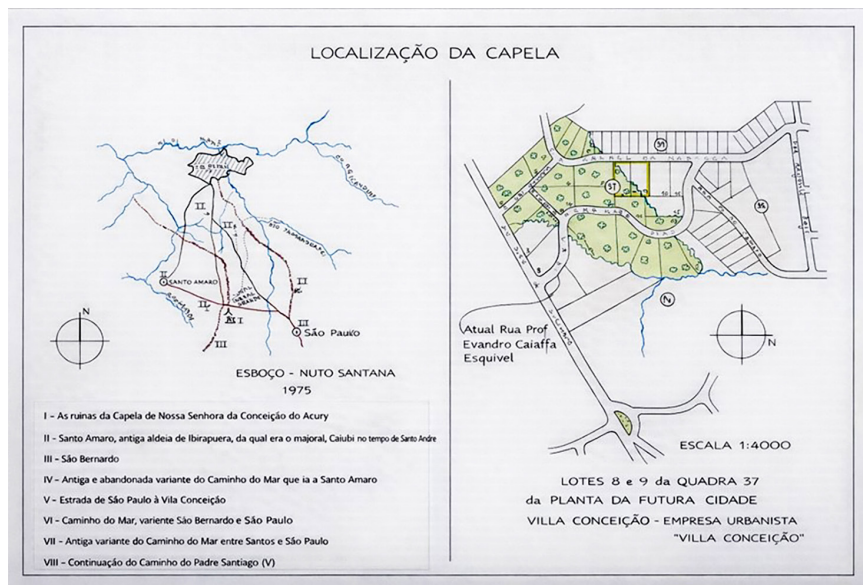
LOCALIZAÇÃO DA CAPELA

SANTO AMARO

São Paulo

N

ESBOÇO - NUTO SANTANA
1975

I - As ruinas da Capela de Nossa Senhora da Conceição do Acury

II - Santo Amaro, antiga aldeia de Ibirapuera, da qual era o majoral, Caiubi no tempo de Santo Andre

III - São Bernardo

IV - Antiga e abandonada variante do Caminho do Mar que ia a Santo Amaro

V - Estrada de São Paulo à Vila Conceição

VI - Caminho do Mar, variente São Bernardo e São Paulo

VII - Antiga variante do Caminho do Mar entre Santos e São Paulo

VIII - Continuação do Caminho do Padre Santiago (V)

37

Atual Rua Prof
Evandro Caiaffa
Esquivel

N

N

ESCALA 1:4000

LOTES 8 e 9 da QUADRA 37
da PLANTA DA FUTURA CIDADE
VILLA CONCEIÇÃO - EMPRESA URBANISTA
"VILLA CONCEIÇÃO"